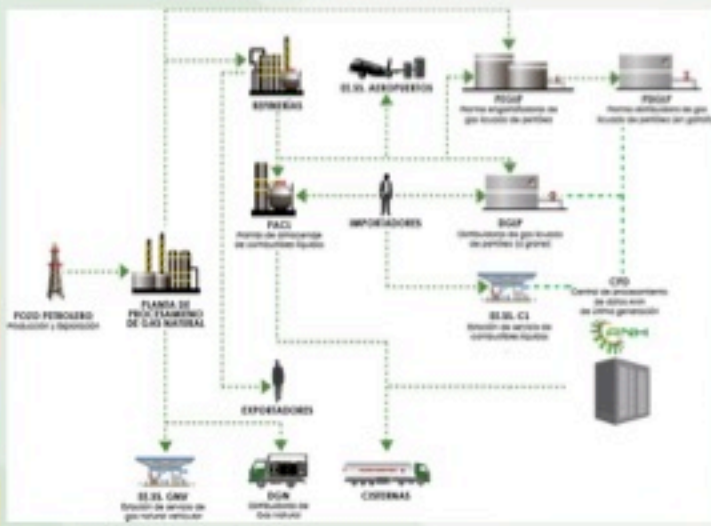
REFINERÍAS

EE.SS. AEROPUERTOS

PEGLP
Planta engarrafadora de gas licuado de petróleo

PEGLP
Planta envasadora de gas licuado de petróleo (en garrafa)

PACL
Planta de almacenaje de combustibles líquidos

IMPORTADORES

DGLP
Distribuidor de gas licuado de petróleo (a granel)

POZO PETROLERO
Producción y exploración

PLANTA DE PROCESAMIENTO DE GAS NATURAL

EE.SS. CL
Estación de servicio de combustibles líquidos

CPD
Centro de procesamiento de datos ANH de última generación

ANH

EXPORTADORES

EE.SS. GNV
Estación de servicio de gas natural vehicular

DGN
Distribuidor de Gas Natural

CISTERNAS